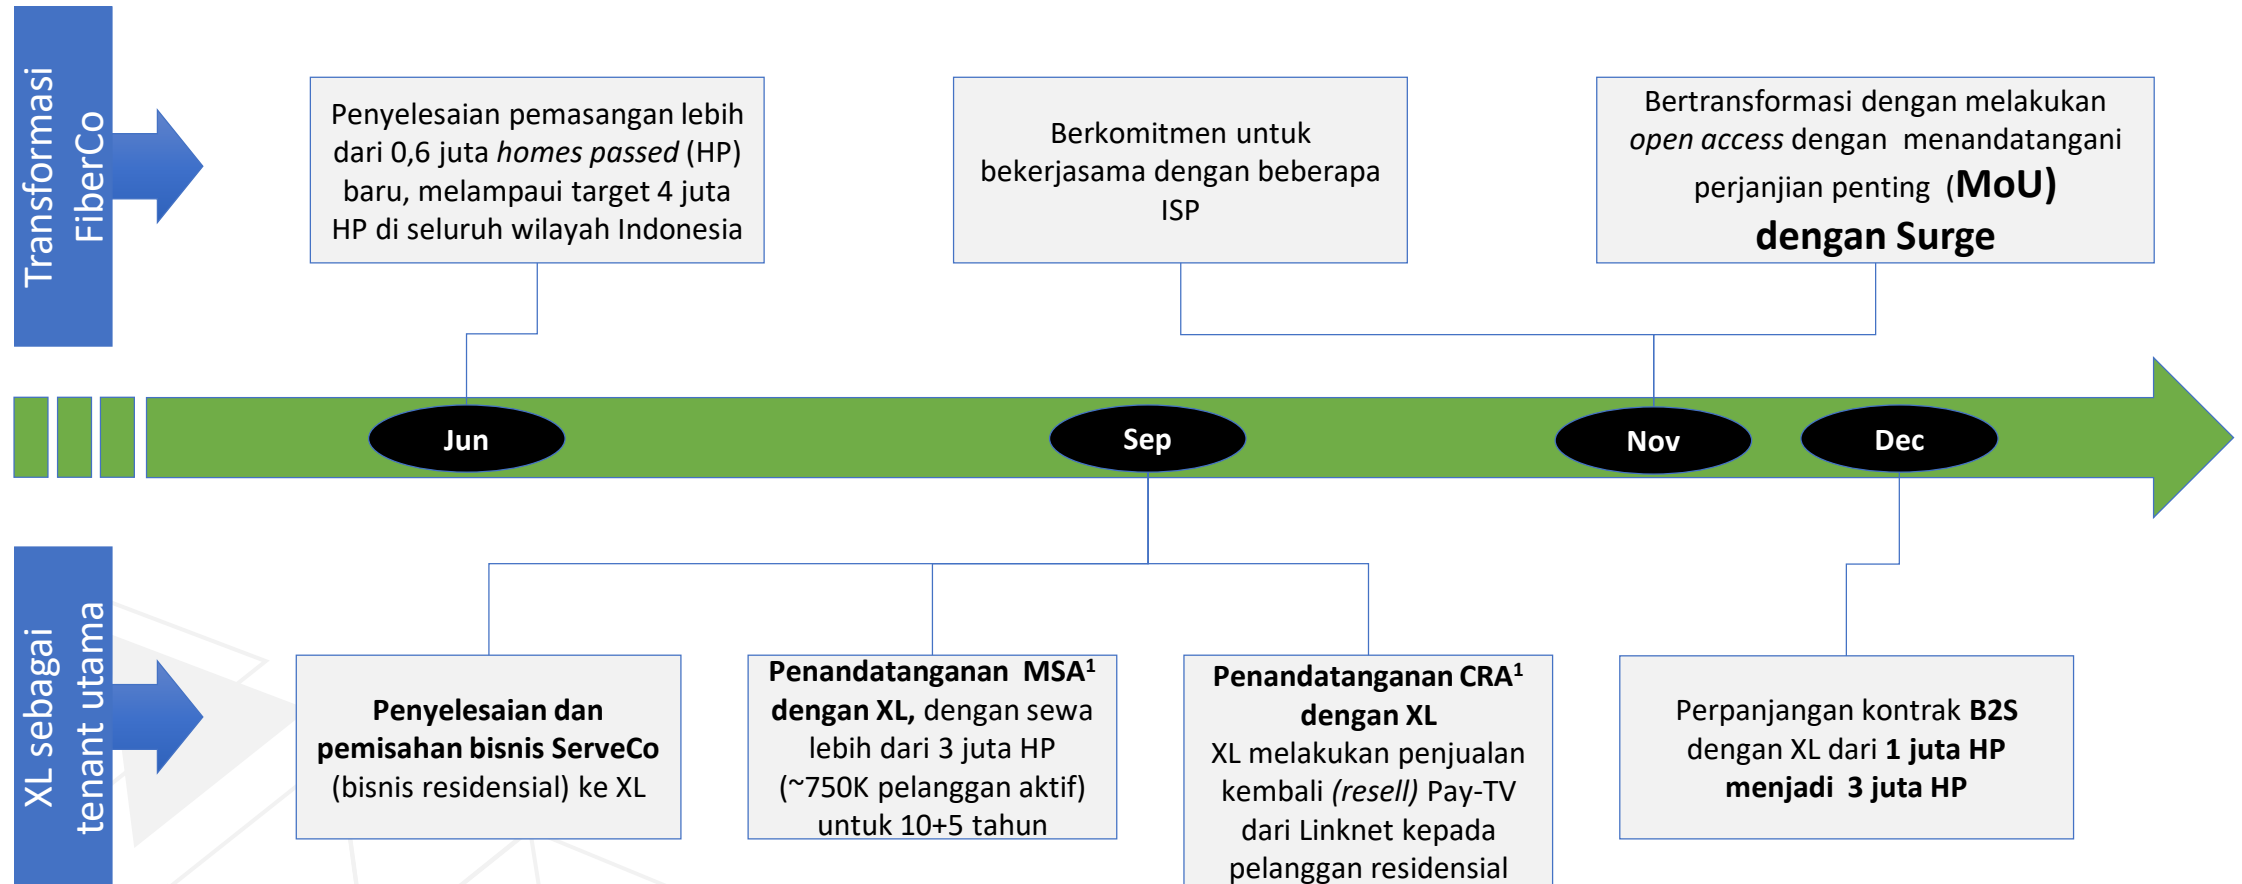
Transformasi FiberCo

Penyelesaian pemasangan lebih dari 0,6 juta *homes passed* (HP) baru, melampaui target 4 juta HP di seluruh wilayah Indonesia

Berkomitmen untuk bekerjasama dengan beberapa ISP

Bertransformasi dengan melakukan *open access* dengan menandatangani perjanjian penting (**MoU) dengan Surge**

Jun

Sep

Nov

Dec

XL sebagai tenant utama

**Penyelesaian dan pemisahan bisnis ServeCo** (bisnis residensial) ke XL

**Penandatanganan MSA$^1$ dengan XL,** dengan sewa lebih dari 3 juta HP (~750K pelanggan aktif) untuk 10+5 tahun

**Penandatanganan CRA$^1$ dengan XL**
XL melakukan penjualan kembali *(resell)* Pay-TV dari Linknet kepada pelanggan residensial

Perpanjangan kontrak **B2S** dengan XL dari **1 juta HP menjadi 3 juta HP**